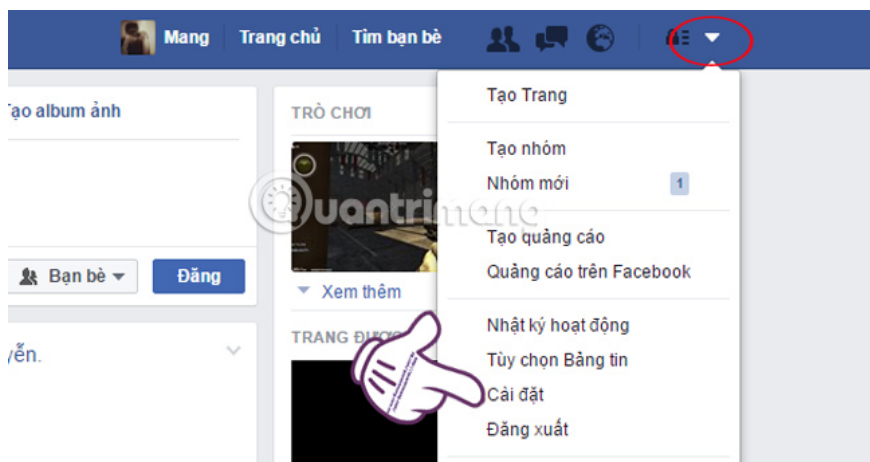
Mang Trang chủ Tìm bạn bè

ạo album ảnh

Bạn bè ▾ Đăng

yễn.

TRÒ CHƠI

Xem thêm

TRANG ĐƯỢ

Tạo Trang

Tạo nhóm

Nhóm mới 1

Tạo quảng cáo

Quảng cáo trên Facebook

Nhật ký hoạt động

Tùy chọn Bảng tin

Cài đặt

Đăng xuất

quantrimang